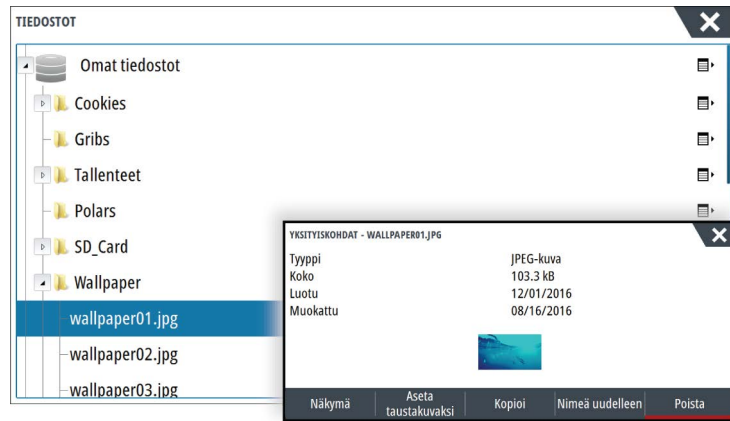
TIEDOSTOT

Omat tiedostot
Cookies
Gribs
Tallenteet
Polars
SD_Card
Wallpaper
wallpaper01.jpg
wallpaper02.jpg
wallpaper03.jpg

YKSITYISKOHDAT - WALLPAPER01.JPG

| | |
|---|---|
| Tyyppi | JPEG-kuva |
| Koko | 103.3 kB |
| Luotu | 12/01/2016 |
| Muokattu | 08/16/2016 |

Näkymä
Aseta taustakuvaksi
Kopioi
Nimeä uudelleen
Poista